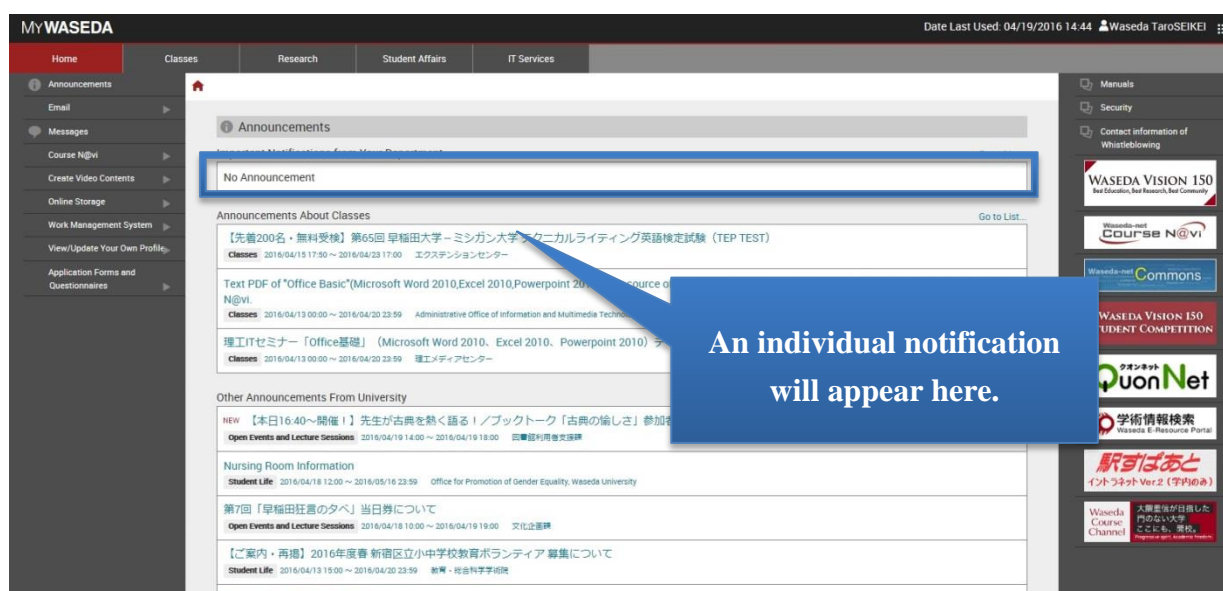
MYWASEDA

Date Last Used: 04/19/2016 14:44 Waseda TaroSEIKEI

Home | Classes | Research | Student Affairs | IT Services

Announcements
Email
Messages
Course N@vi
Create Video Contents
Online Storage
Work Management System
View/Update Your Own Profile
Application Forms and Questionnaires

Announcements

Important Notifications from Your Department

No Announcement

Announcements About Classes

Go to List...

【先着200名・無料受検】第65回 早稲田大学－ミシガン大学テクニカルライティング英語検定試験（TEP TEST）
Classes 2016/04/15 17:50 ～ 2016/04/23 17:00 エクステンションセンター

Text PDF of "Office Basic"(Microsoft Word 2010,Excel 2010,Powerpoint 2010 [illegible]source o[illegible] N@vi.
Classes 2016/04/13 00:00 ～ 2016/04/20 23:59 Administrative Office of Information and Multimedia Techno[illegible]

理工ITセミナー「Office基礎」（Microsoft Word 2010、Excel 2010、Powerpoint 2010）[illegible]
Classes 2016/04/13 00:00 ～ 2016/04/20 23:59 理工メディアセンター

Other Announcements From University

NEW 【本日16:40～開催！】先生が古典を熱く語る！／ブックトーク「古典の愉しさ」参加者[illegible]
Open Events and Lecture Sessions 2016/04/19 14:00 ～ 2016/04/19 18:00 図書館利用者支援課

Nursing Room Information
Student Life 2016/04/18 12:00 ～ 2016/05/16 23:59 Office for Promotion of Gender Equality, Waseda University

第7回「早稲田狂言の夕べ」当日券について
Open Events and Lecture Sessions 2016/04/18 10:00 ～ 2016/04/19 19:00 文化企画課

【ご案内・再掲】2016年度春 新宿区立小中学校ボランティア 募集について
Student Life 2016/04/13 15:00 ～ 2016/04/20 23:59 教育・総合科学学術院

An individual notification will appear here.

Manuals
Security
Contact information of Whistleblowing

WASEDA VISION 150
Best Education, Best Research, Best Community

Waseda-net Course N@vi

Waseda-net Commons

WASEDA VISION 150 STUDENT COMPETITION

クオンネット QuonNet

学術情報検索 Waseda E-Resource Portal

駅すぱあと イントラネットVer.2（学内のみ）

Waseda Course Channel 大隈重信が目指した門のない大学 ここにも、早稲。 Progressive spirit, Academic freedom.